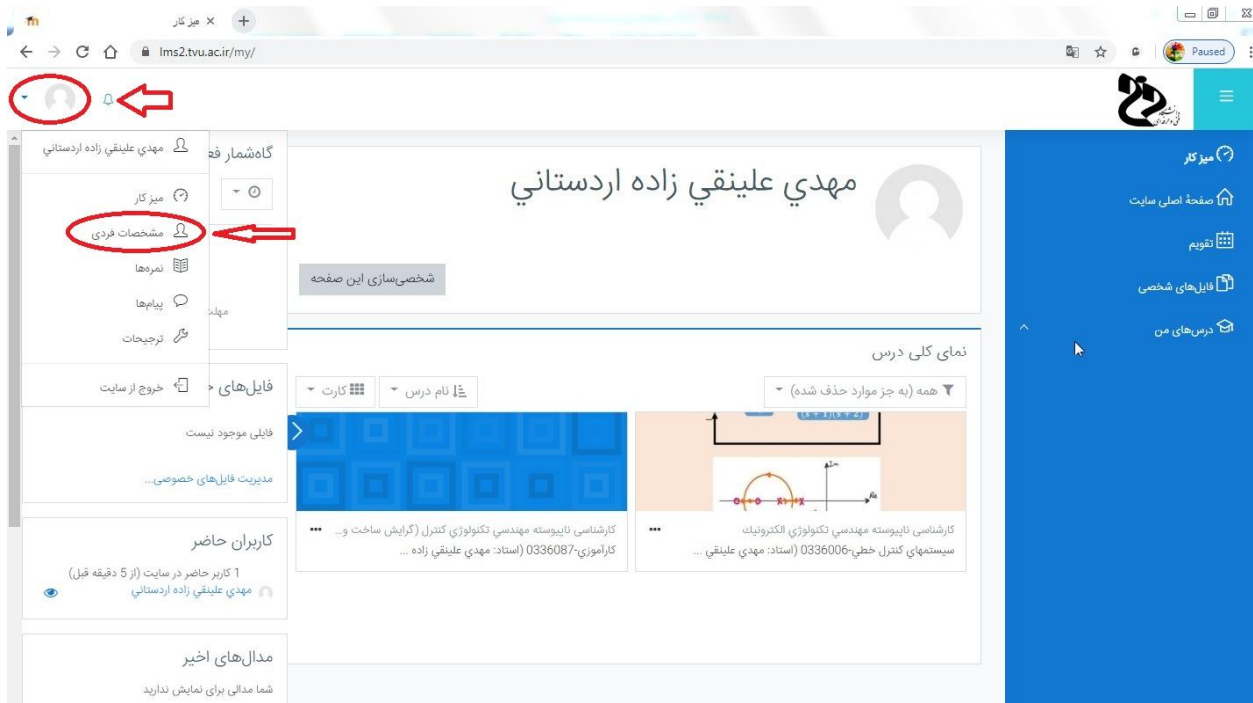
میز کار ×
lms2.tvu.ac.ir/my/
Paused

مهدي علينقي زاده اردستاني
میز کار
مشخصات فردی
نمره‌ها
پیام‌ها
ترجیحات
خروج از سایت

گاه‌شمار فع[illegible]
مهل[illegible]
فایل‌های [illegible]
فایلی موجود نیست
مدیریت فایل‌های خصوصی...

کاربران حاضر
1 کاربر حاضر در سایت (از 5 دقیقه قبل)
مهدي علينقي زاده اردستاني

مدال‌های اخیر
شما مدالی برای نمایش ندارید

مهدي علينقي زاده اردستاني
شخصی‌سازی این صفحه

نمای کلی درس
همه (به جز موارد حذف شده)
نام درس
کارت

کارشناسی ناپیوسته مهندسی تکنولوژی الکترونیک
سیستمهای کنترل خطی-0336006 (استاد: مهدي علينقي ...

کارشناسی ناپیوسته مهندسي تكنولوژي كنترل (گرايش ساخت و...
کارآموزی-0336087 (استاد: مهدي علينقي زاده ...

میز کار
صفحهٔ اصلی سایت
تقویم
فایل‌های شخصی
درس‌های من